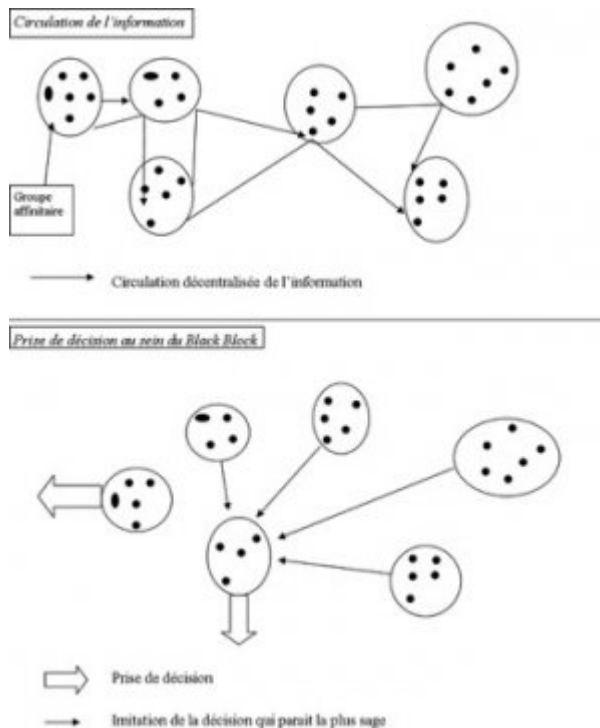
Circulation de l'information

Groupe affinitaire

Circulation décentralisée de l'information

Prise de décision au sein du Black Block

Prise de décision

Imitation de la décision qui paraît la plus sage